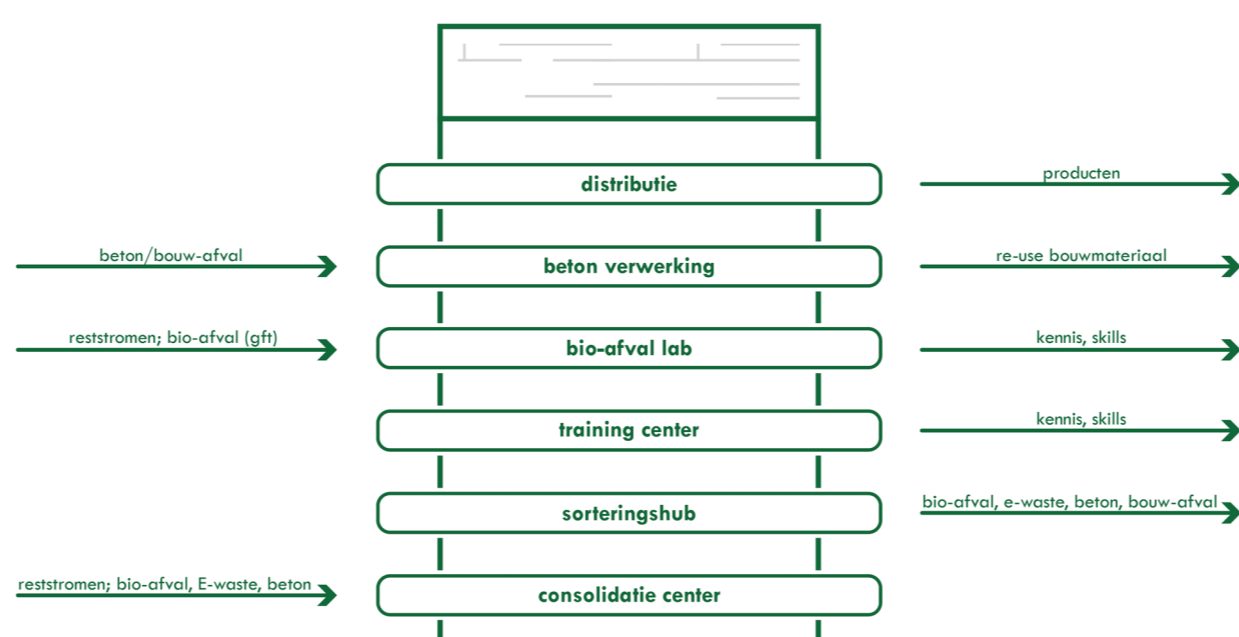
distributie

producten

beton/bouw-afval

beton verwerking

re-use bouwmateriaal

reststromen; bio-afval (gft)

bio-afval lab

kennis, skills

training center

kennis, skills

sorteringshub

bio-afval, e-waste, beton, bouw-afval

reststromen; bio-afval, E-waste, beton

consolidatie center